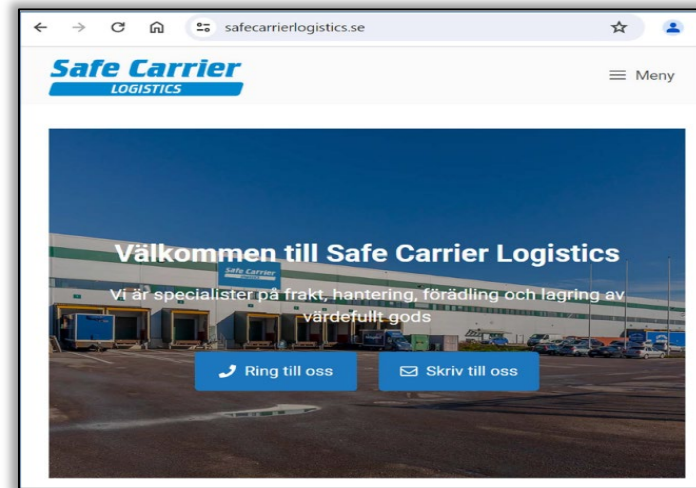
safecarrierlogistics.se

Safe Carrier
LOGISTICS

Meny

Safe Carrier

Välkommen till Safe Carrier Logistics

Vi är specialister på frakt, hantering, förädling och lagring av värdefullt gods

Ring till oss

Skriv till oss